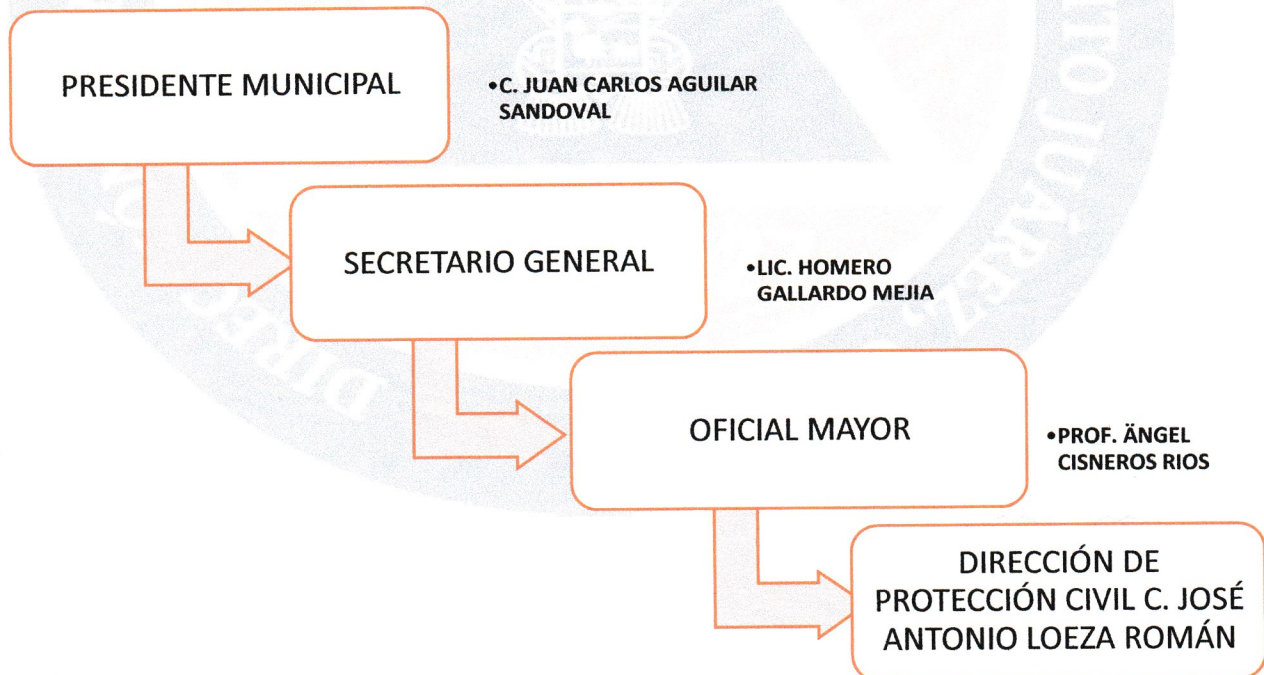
PRESIDENTE MUNICIPAL

•C. JUAN CARLOS AGUILAR SANDOVAL

SECRETARIO GENERAL

•LIC. HOMERO GALLARDO MEJIA

OFICIAL MAYOR

•PROF. ÄNGEL CISNEROS RIOS

DIRECCIÓN DE PROTECCIÓN CIVIL C. JOSÉ ANTONIO LOEZA ROMÁN